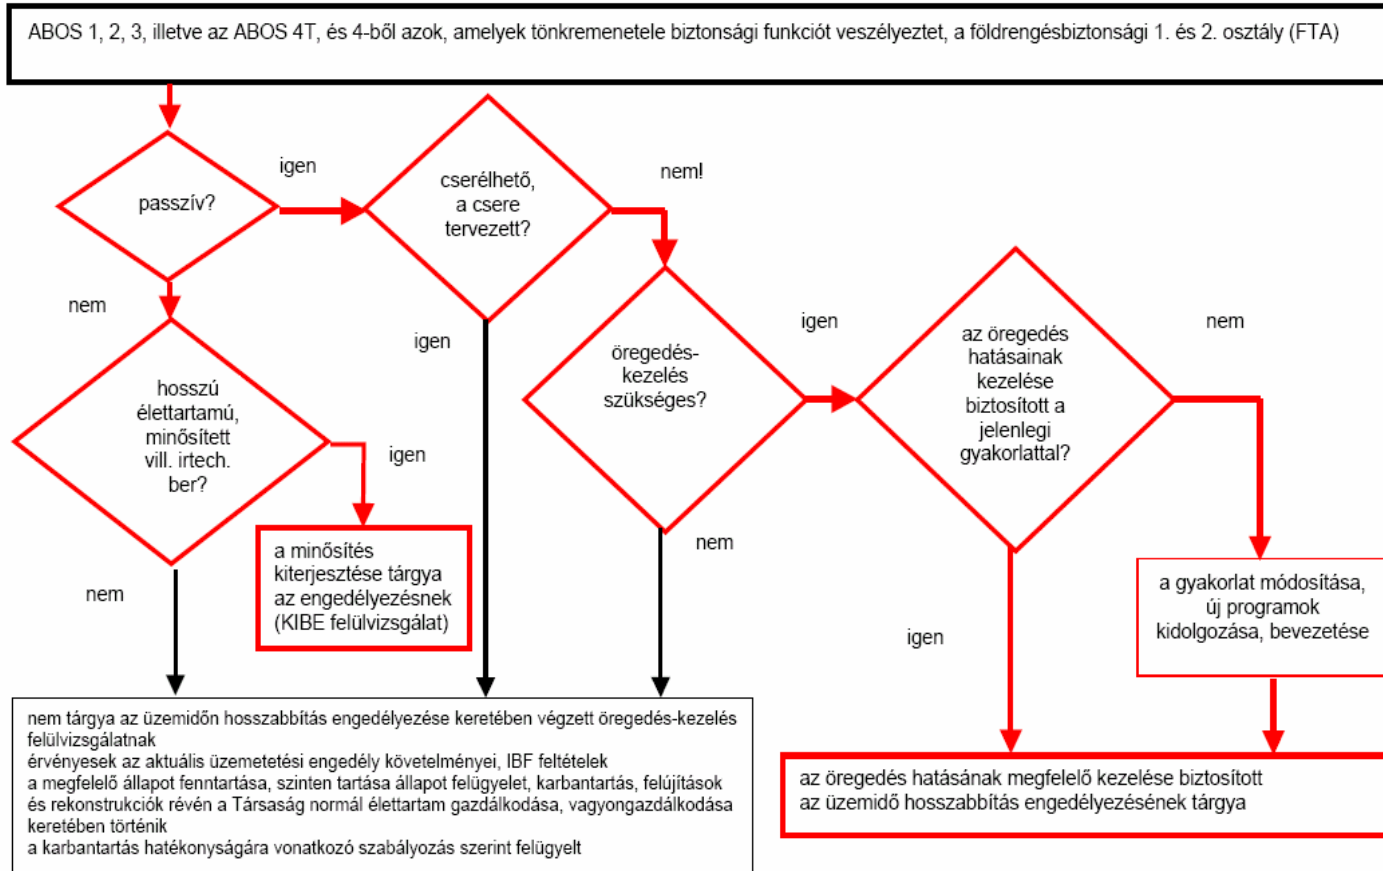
ABOS 1, 2, 3, illetve az ABOS 4T, és 4-ből azok, amelyek tönkremenetele biztonsági funkciót veszélyeztet, a földrengésbiztonsági 1. és 2. osztály (FTA)

passzív?

igen

cserélhető, a csere tervezett?

nem!

nem

igen

öregedés-kezelés szükséges?

igen

az öregedés hatásainak kezelése biztosított a jelenlegi gyakorlattal?

nem

hosszú élettartamú, minősített vill. irtech. ber?

igen

a minősítés kiterjesztése tárgya az engedélyezésnek (KIBE felülvizsgálat)

nem

nem

igen

a gyakorlat módosítása, új programok kidolgozása, bevezetése

nem tárgya az üzemidőn hosszabbítás engedélyezése keretében végzett öregedés-kezelés felülvizsgálatnak
érvényesek az aktuális üzemetetési engedély követelményei, IBF feltételek
a megfelelő állapot fenntartása, szinten tartása állapot felügyelet, karbantartás, felújítások és rekonstrukciók révén a Társaság normál élettartam gazdálkodása, vagyongazdálkodása keretében történik
a karbantartás hatékonyságára vonatkozó szabályozás szerint felügyelt

az öregedés hatásának megfelelő kezelése biztosított
az üzemidő hosszabbítás engedélyezésének tárgya